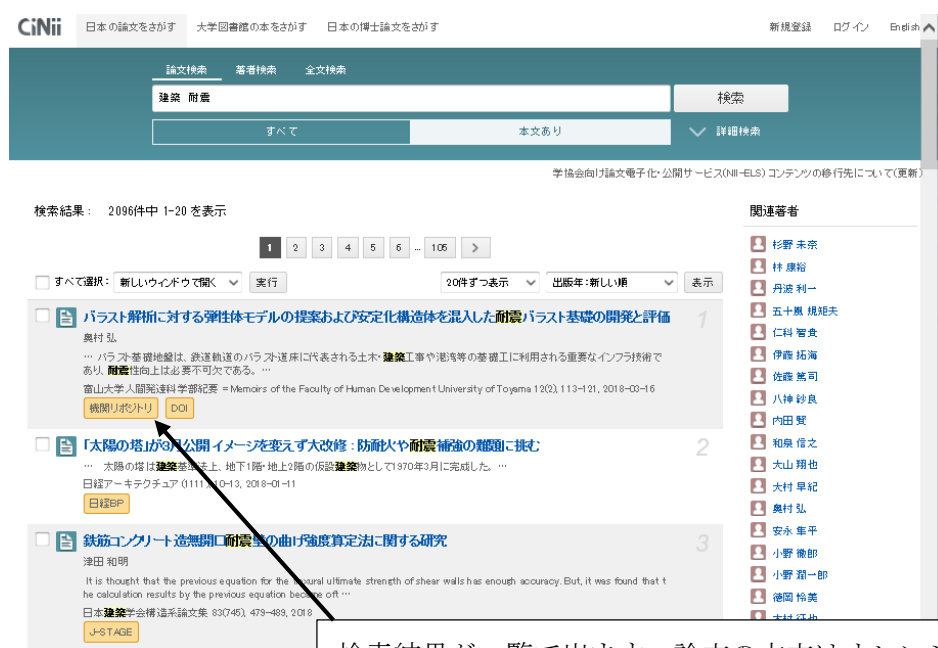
CiNii 日本の論文をさがす 大学図書館の本をさがす 日本の博士論文をさがす

新規登録 ログイン English

論文検索 著者検索 全文検索

建築 耐震

検索

すべて 本文あり 詳細検索

学協会向け論文電子化・公開サービス(NII-ELS) コンテンツの移行先について(更新)

検索結果： 2096件中 1-20 を表示

1 2 3 4 5 6 ... 105 >

すべて選択： 新しいウィンドウで開く 実行

20件ずつ表示 出版年：新しい順 表示

バラスト解析に対する弾性体モデルの提案および安定化構造体を混入した耐震バラスト基礎の開発と評価 1

奥村 弘

… バラスト基礎地盤は、鉄道軌道のバラスト道床に代表される土木・建築工事や港湾等の基礎工に利用される重要なインフラ技術であり、耐震性向上は必要不可欠である。…

富山大学人間発達科学部紀要 = Memoirs of the Faculty of Human Development University of Toyama 12(2), 113-121, 2018-03-16

機関リポジトリ DOI

「太陽の塔」が3月公開 イメージを変えず大改修：防耐火や耐震補強の難題に挑む 2

… 太陽の塔は建築基準法上、地下1階・地上2階の仮設建築物として1970年3月に完成した。…

日経アーキテクチュア (1111), 10-13, 2018-01-11

日経BP

鉄筋コンクリート造無開口耐震壁の曲げ強度算定法に関する研究 3

津田 和明

It is thought that the previous equation for the flexural ultimate strength of shear walls has enough accuracy. But, it was found that the calculation results by the previous equation become oft …

日本建築学会構造系論文集 83(745), 479-489, 2018

J-STAGE

関連著者

杉野 未奈
林 康裕
丹波 利一
五十嵐 規矩夫
仁科 智貴
伊藤 拓海
佐藤 篤司
八神 紗良
内田 賢
和泉 信之
大山 翔也
大村 早紀
奥村 弘
安永 隼平
小野 徹郎
小野 潤一郎
徳岡 怜美
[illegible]

検索結果が一覧で出ます。論文の本文はカレント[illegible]